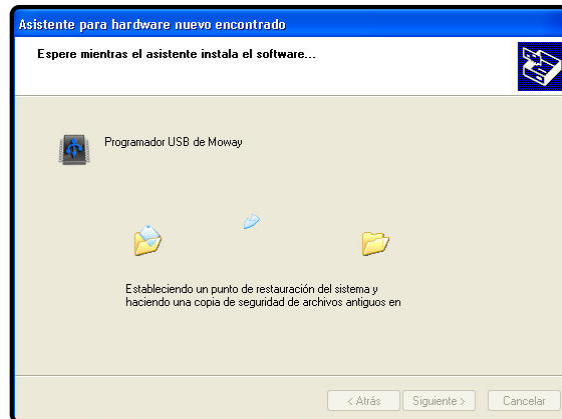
Asistente para hardware nuevo encontrado

Espere mientras el asistente instala el software...

Programador USB de Moway

Estableciendo un punto de restauración del sistema y haciendo una copia de seguridad de archivos antiguos en

< Atrás
Siguiente >
Cancelar